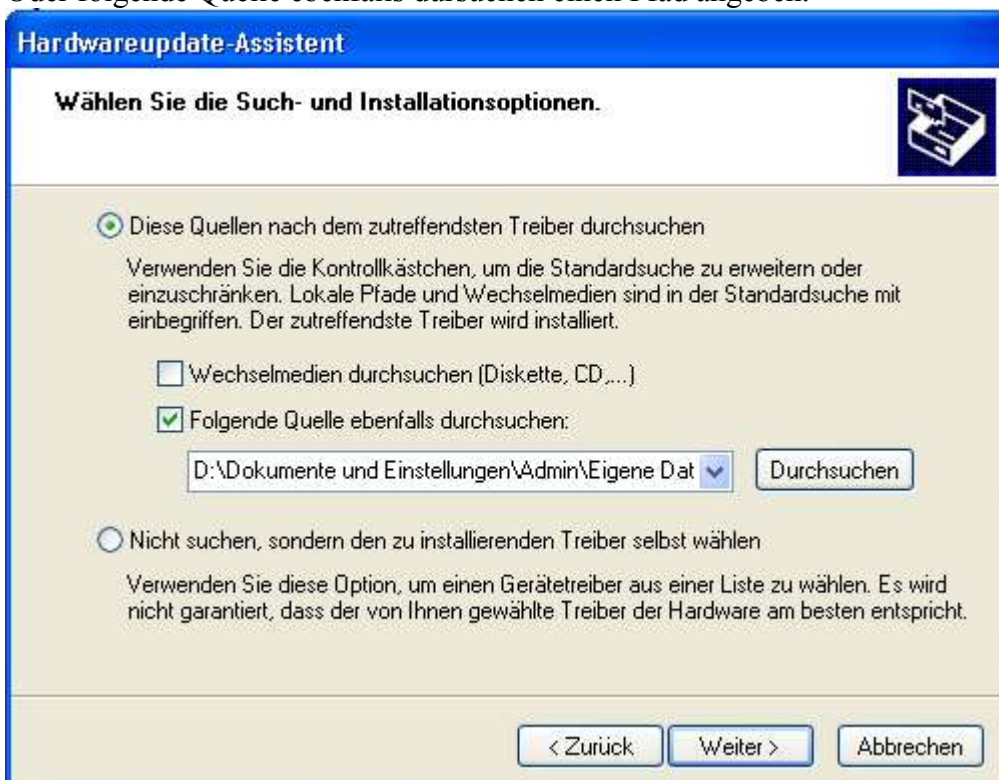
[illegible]

Hardwareupdate-Assistent

Wählen Sie die Such- und Installationsoptionen.

Diese Quellen nach dem zutreffendsten Treiber durchsuchen

Verwenden Sie die Kontrollkästchen, um die Standardsuche zu erweitern oder einzuschränken. Lokale Pfade und Wechselmedien sind in der Standardsuche mit einbegriffen. Der zutreffendste Treiber wird installiert.

Wechselmedien durchsuchen (Diskette, CD,...)

Folgende Quelle ebenfalls durchsuchen:

D:\Dokumente und Einstellungen\Admin\Eigene Dat

Durchsuchen

Nicht suchen, sondern den zu installierenden Treiber selbst wählen

Verwenden Sie diese Option, um einen Gerätetreiber aus einer Liste zu wählen. Es wird nicht garantiert, dass der von Ihnen gewählte Treiber der Hardware am besten entspricht.

< Zurück

Weiter >

Abbrechen